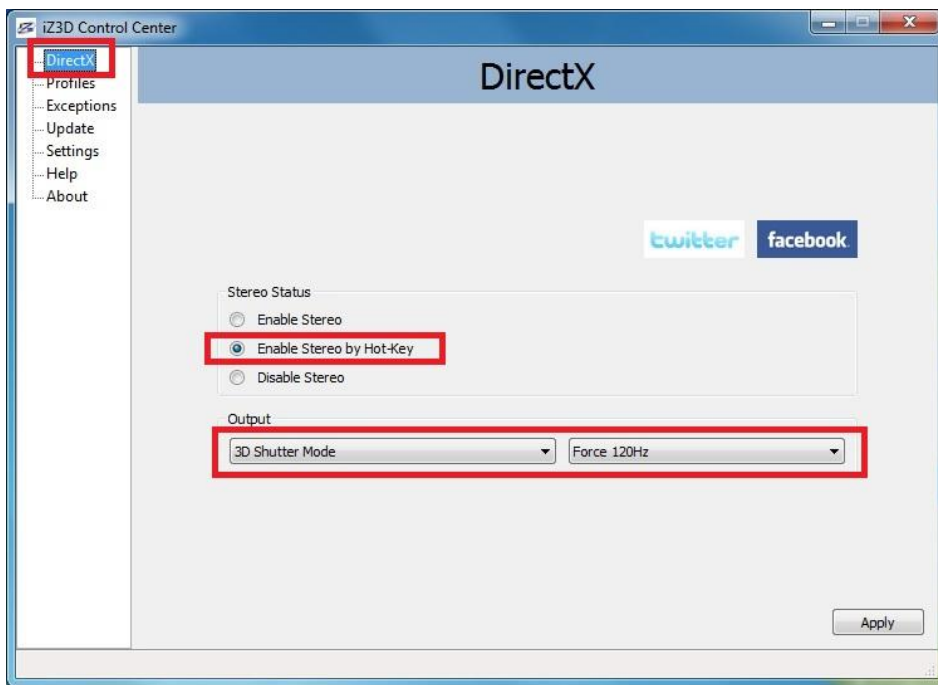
iZ3D Control Center

DirectX
Profiles
Exceptions
Update
Settings
Help
About

DirectX

twitter facebook

Stereo Status
Enable Stereo
Enable Stereo by Hot-Key
Disable Stereo

Output
3D Shutter Mode
Force 120Hz

Apply